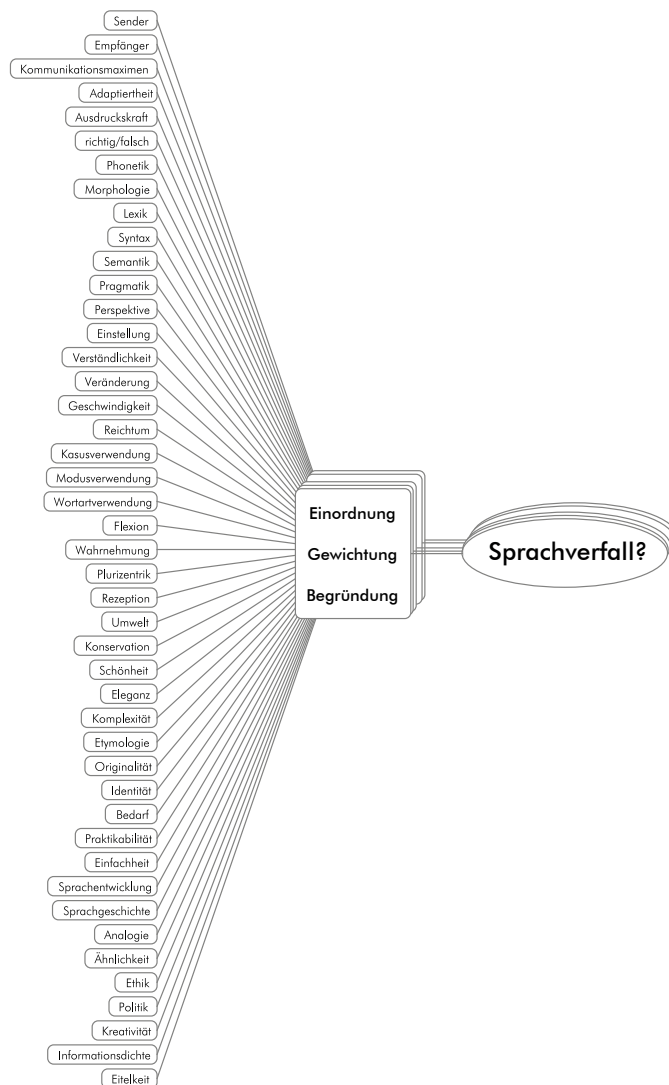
Sender
Empfänger
Kommunikationsmaximen
Adaptiertheit
Ausdruckskraft
richtig/falsch
Phonetik
Morphologie
Lexik
Syntax
Semantik
Pragmatik
Perspektive
Einstellung
Verständlichkeit
Veränderung
Geschwindigkeit
Reichtum
Kasusverwendung
Modusverwendung
Wortartverwendung
Flexion
Wahrnehmung
Plurizentrik
Rezeption
Umwelt
Konservation
Schönheit
Eleganz
Komplexität
Etymologie
Originalität
Identität
Bedarf
Praktikabilität
Einfachheit
Sprachentwicklung
Sprachgeschichte
Analogie
Ähnlichkeit
Ethik
Politik
Kreativität
Informationsdichte
Eitelkeit

Einordnung
Gewichtung
Begründung

Sprachverfall?